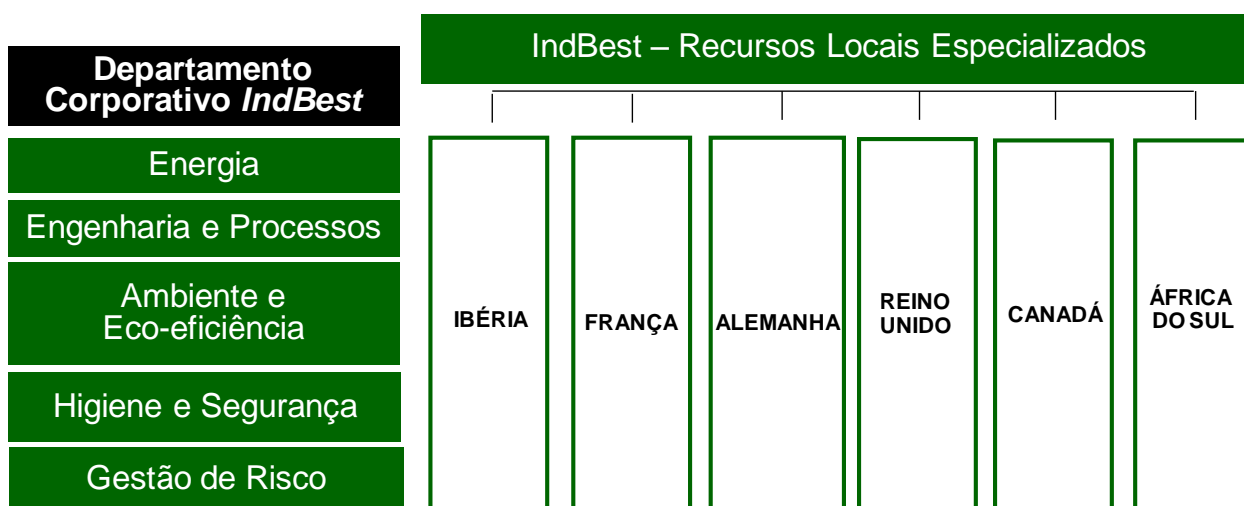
Departamento Corporativo *IndBest*

Energia

Engenharia e Processos

Ambiente e Eco-eficiência

Higiene e Segurança

Gestão de Risco

IndBest – Recursos Locais Especializados

IBÉRIA

FRANÇA

ALEMANHA

REINO UNIDO

CANADÁ

ÁFRICA DO SUL